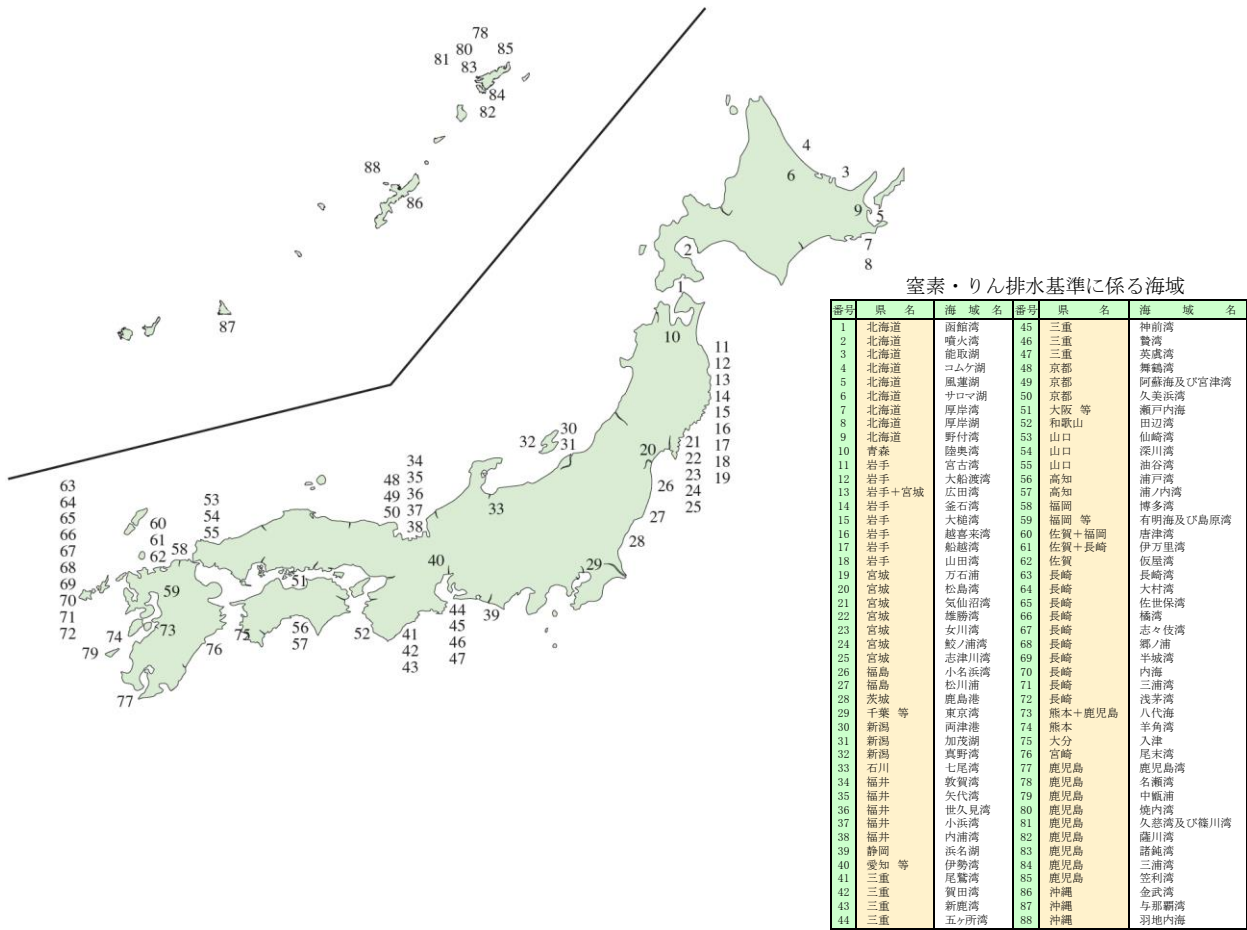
78
81 80 85
83
84
82

88
86

87

4
6 3
9 5
2 7
8
1
10
11
12
13
14
15
16
17
18
19
20 21
22
23
24
25
26
27
28
29
30
32 31
34
48 35
49 36
50 37
38
33
53
54
55
58
60
61
62
63
64
65
66
67
68
69
70
71
72
59
74
73
79
75
76
77
40
51
56
57
52
41
42
43
44
45
46
47
39

窒素・りん排水基準に係る海域

| 番号 | 県　名 | 海　域　名 | 番号 | 県　名 | 海　域　名 |
|---|---|---|---|---|---|
| 1 | 北海道 | 函館湾 | 45 | 三重 | 神前湾 |
| 2 | 北海道 | 噴火湾 | 46 | 三重 | 贄湾 |
| 3 | 北海道 | 能取湖 | 47 | 三重 | 英虞湾 |
| 4 | 北海道 | コムケ湖 | 48 | 京都 | 舞鶴湾 |
| 5 | 北海道 | 風蓮湖 | 49 | 京都 | 阿蘇海及び宮津湾 |
| 6 | 北海道 | サロマ湖 | 50 | 京都 | 久美浜湾 |
| 7 | 北海道 | 厚岸湾 | 51 | 大阪　等 | 瀬戸内海 |
| 8 | 北海道 | 厚岸湖 | 52 | 和歌山 | 田辺湾 |
| 9 | 北海道 | 野付湾 | 53 | 山口 | 仙崎湾 |
| 10 | 青森 | 陸奥湾 | 54 | 山口 | 深川湾 |
| 11 | 岩手 | 宮古湾 | 55 | 山口 | 油谷湾 |
| 12 | 岩手 | 大船渡湾 | 56 | 高知 | 浦戸湾 |
| 13 | 岩手＋宮城 | 広田湾 | 57 | 高知 | 浦ノ内湾 |
| 14 | 岩手 | 釜石湾 | 58 | 福岡 | 博多湾 |
| 15 | 岩手 | 大槌湾 | 59 | 福岡　等 | 有明海及び島原湾 |
| 16 | 岩手 | 越喜来湾 | 60 | 佐賀＋福岡 | 唐津湾 |
| 17 | 岩手 | 船越湾 | 61 | 佐賀＋長崎 | 伊万里湾 |
| 18 | 岩手 | 山田湾 | 62 | 佐賀 | 仮屋湾 |
| 19 | 宮城 | 万石浦 | 63 | 長崎 | 長崎湾 |
| 20 | 宮城 | 松島湾 | 64 | 長崎 | 大村湾 |
| 21 | 宮城 | 気仙沼湾 | 65 | 長崎 | 佐世保湾 |
| 22 | 宮城 | 雄勝湾 | 66 | 長崎 | 橘湾 |
| 23 | 宮城 | 女川湾 | 67 | 長崎 | 志々伎湾 |
| 24 | 宮城 | 鮫ノ浦湾 | 68 | 長崎 | 郷ノ浦 |
| 25 | 宮城 | 志津川湾 | 69 | 長崎 | 半城湾 |
| 26 | 福島 | 小名浜湾 | 70 | 長崎 | 内海 |
| 27 | 福島 | 松川浦 | 71 | 長崎 | 三浦湾 |
| 28 | 茨城 | 鹿島港 | 72 | 長崎 | 浅茅湾 |
| 29 | 千葉　等 | 東京湾 | 73 | 熊本＋鹿児島 | 八代海 |
| 30 | 新潟 | 両津港 | 74 | 熊本 | 羊角湾 |
| 31 | 新潟 | 加茂湖 | 75 | 大分 | 入津 |
| 32 | 新潟 | 真野湾 | 76 | 宮崎 | 尾末湾 |
| 33 | 石川 | 七尾湾 | 77 | 鹿児島 | 鹿児島湾 |
| 34 | 福井 | 敦賀湾 | 78 | 鹿児島 | 名瀬湾 |
| 35 | 福井 | 矢代湾 | 79 | 鹿児島 | 中甑浦 |
| 36 | 福井 | 世久見湾 | 80 | 鹿児島 | 焼内湾 |
| 37 | 福井 | 小浜湾 | 81 | 鹿児島 | 久慈湾及び篠川湾 |
| 38 | 福井 | 内浦湾 | 82 | 鹿児島 | 薩川湾 |
| 39 | 静岡 | 浜名湖 | 83 | 鹿児島 | 諸鈍湾 |
| 40 | 愛知　等 | 伊勢湾 | 84 | 鹿児島 | 三浦湾 |
| 41 | 三重 | 尾鷲湾 | 85 | 鹿児島 | 笠利湾 |
| 42 | 三重 | 賀田湾 | 86 | 沖縄 | 金武湾 |
| 43 | 三重 | 新鹿湾 | 87 | 沖縄 | 与那覇湾 |
| 44 | 三重 | 五ヶ所湾 | 88 | 沖縄 | 羽地内海 |